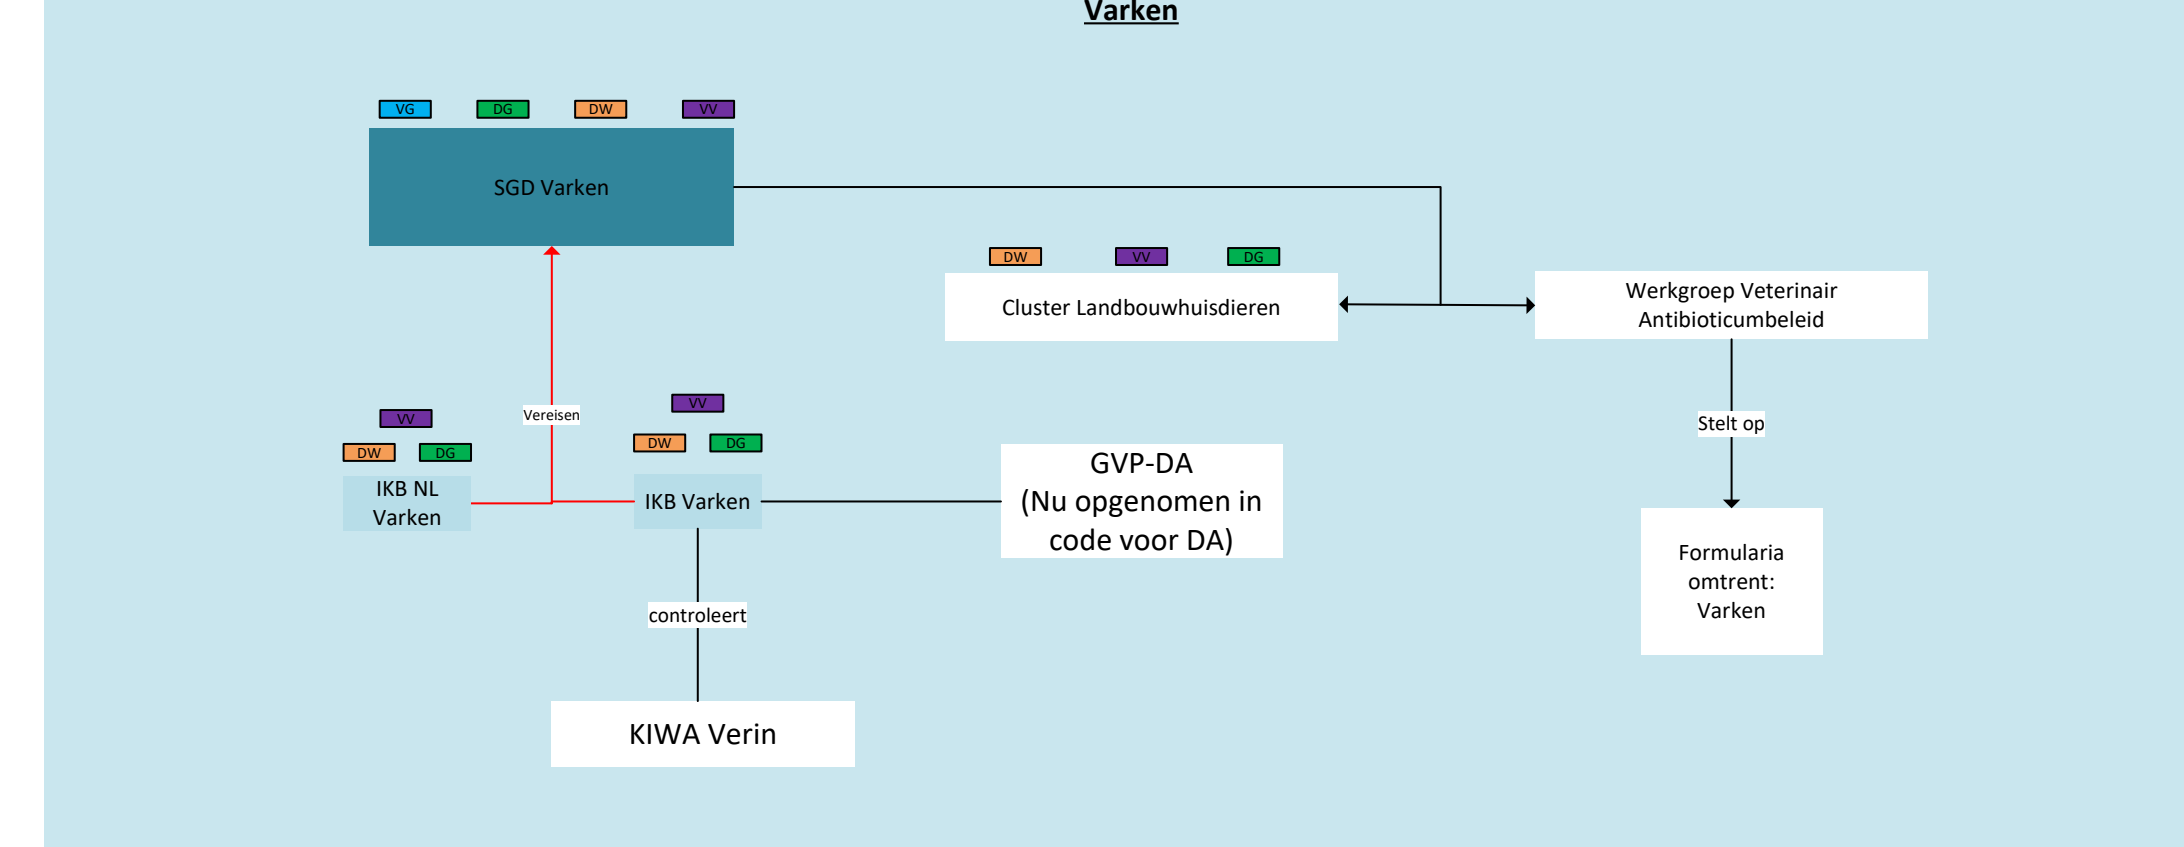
Varken

VG DG DW VV

SGD Varken

DW VV DG

Cluster Landbouwhuisdieren

Werkgroep Veterinair Antibioticumbeleid

Vereisen

VV
DW DG

IKB NL Varken

VV
DW DG

IKB Varken

GVP-DA
(Nu opgenomen in code voor DA)

Stelt op

Formularia omtrent: Varken

controleert

KIWA Verin